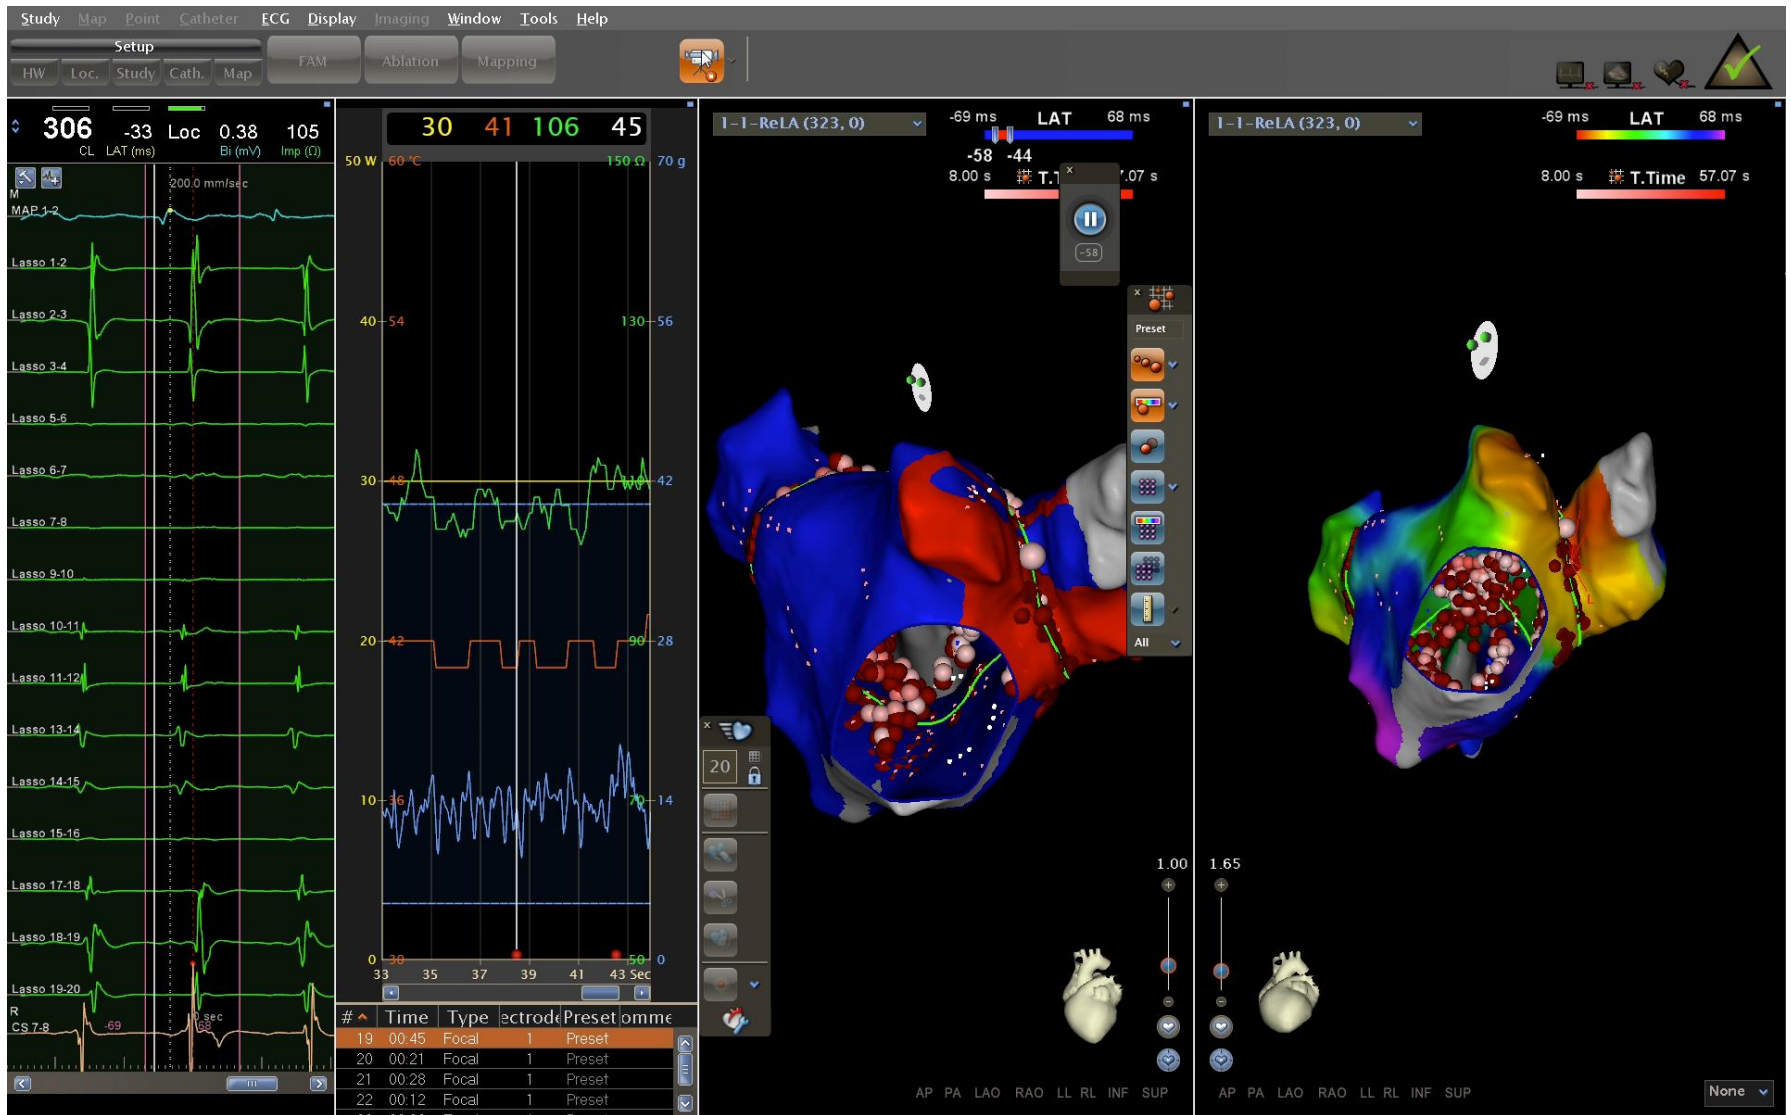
Study Map Point Catheter ECG Display Imaging Window Tools Help

Setup
HW Loc. Study Cath. Map
FAM Ablation Mapping

306 CL
-33 LAT (ms)
Loc
0.38 Bi (mV)
105 Imp (Ω)

200.0 mm/sec
M
MAP 1-2
Lasso 1-2
Lasso 2-3
Lasso 3-4
Lasso 5-6
Lasso 6-7
Lasso 7-8
Lasso 9-10
Lasso 10-11
Lasso 11-12
Lasso 13-14
Lasso 14-15
Lasso 15-16
Lasso 17-18
Lasso 18-19
Lasso 19-20
R
CS 7-8
-69
68
sec

30 41 106 45
50 W 60 °C 150 Ω 70 g
40 54 130 56
30 48 42
20 42 90 28
10 36 70 14
0 30 50 0
33 35 37 39 41 43 Sec

| # | Time | Type | ectrode | Preset | omme |
|---|---|---|---|---|---|
| 19 | 00:45 | Focal | 1 | Preset | |
| 20 | 00:21 | Focal | 1 | Preset | |
| 21 | 00:28 | Focal | 1 | Preset | |
| 22 | 00:12 | Focal | 1 | Preset | |

1-1-ReLA (323, 0)
-69 ms LAT 68 ms
-58 -44
8.00 s T.T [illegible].07 s
-58
Preset
All
20
1.00
AP PA LAO RAO LL RL INF SUP

1-1-ReLA (323, 0)
-69 ms LAT 68 ms
8.00 s T.Time 57.07 s
1.65
AP PA LAO RAO LL RL INF SUP
None